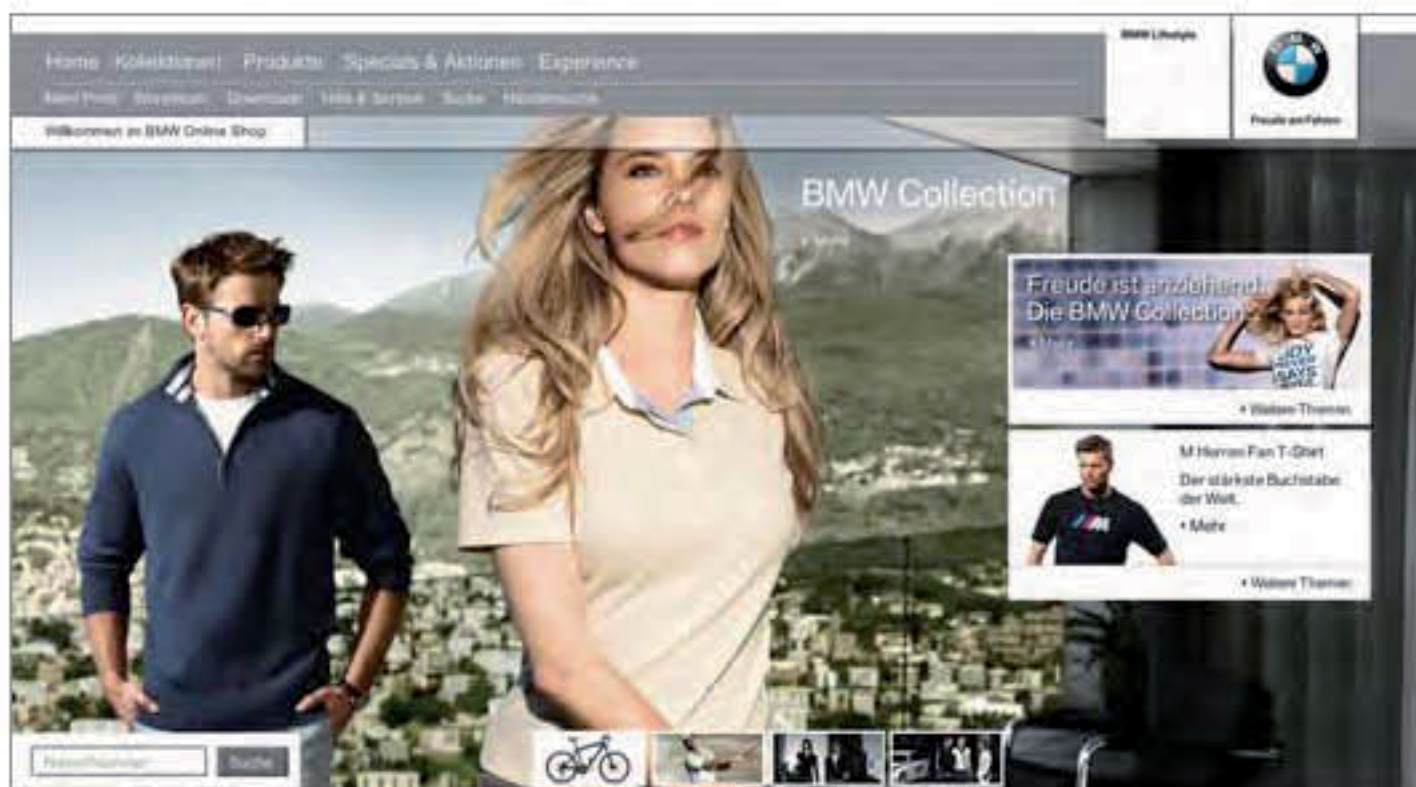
Home Kollektionen Produkte Specials & Aktionen Experience

Mein Profil Warenkorb Download Hilfe & Service Suche Händlersuche

BMW Lifestyle

Freude am Fahren

Willkommen im BMW Online Shop

BMW Collection

Freude ist anziehend. Die BMW Collection.

• Mehr

• Weitere Themen

M Herren Fan T-Shirt

Der stärkste Buchstabe der Welt.

• Mehr

• Weitere Themen

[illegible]

Suche